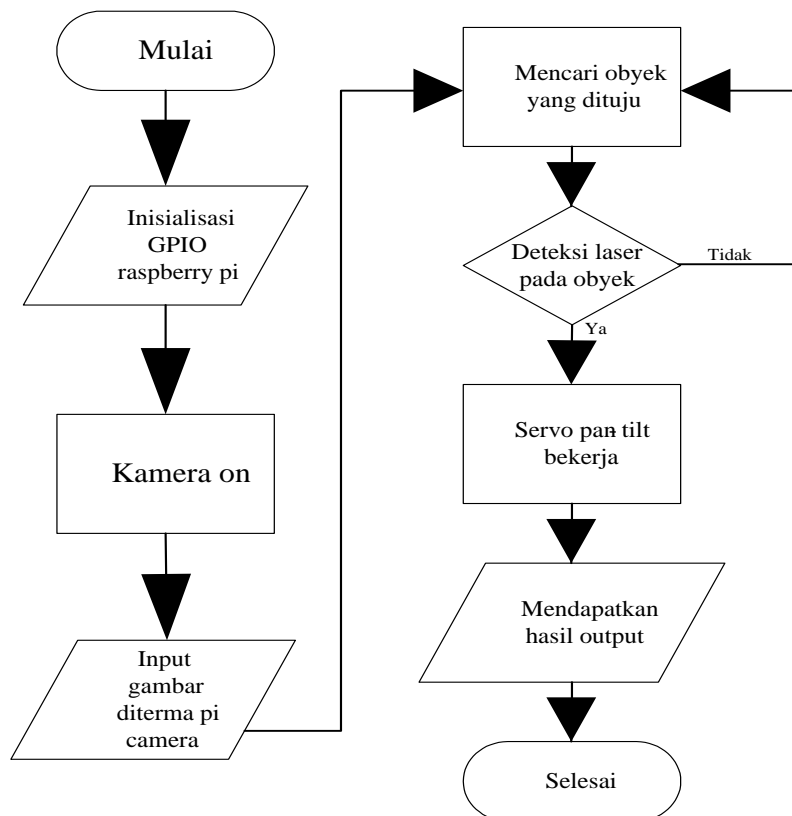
Mulai

Inisialisasi GPIO raspberry pi

Kamera on

Input gambar diterma pi camera

Mencari obyek yang dituju

Deteksi laser pada obyek

Tidak

Ya

Servo pan tilt bekerja

Mendapatkan hasil output

Selesai